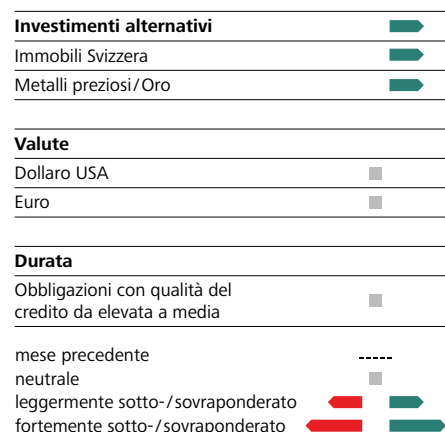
Investimenti alternativi
Immobili Svizzera
Metalli preziosi/Oro

Valute
Dollaro USA
Euro

Durata
Obbligazioni con qualità del credito da elevata a media

mese precedente -----
neutrale
leggermente sotto-/sovraponderato
fortemente sotto-/sovraponderato